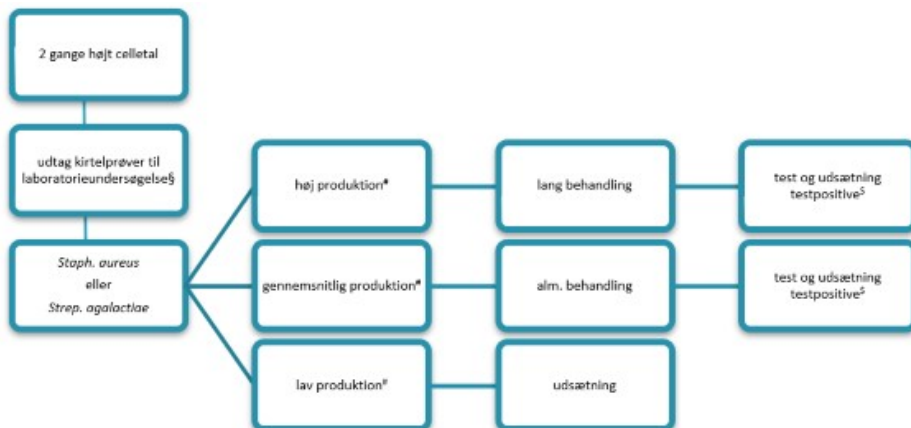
2 gange højt celletal

udtag kirtelprøver til laboratorieundersøgelse§

*Staph. aureus* eller *Strep. agalactiae*

høj produktion#

gennemsnitlig produktion#

lav produktion#

lang behandling

alm. behandling

udsætning

test og udsætning testpositive$

test og udsætning testpositive$